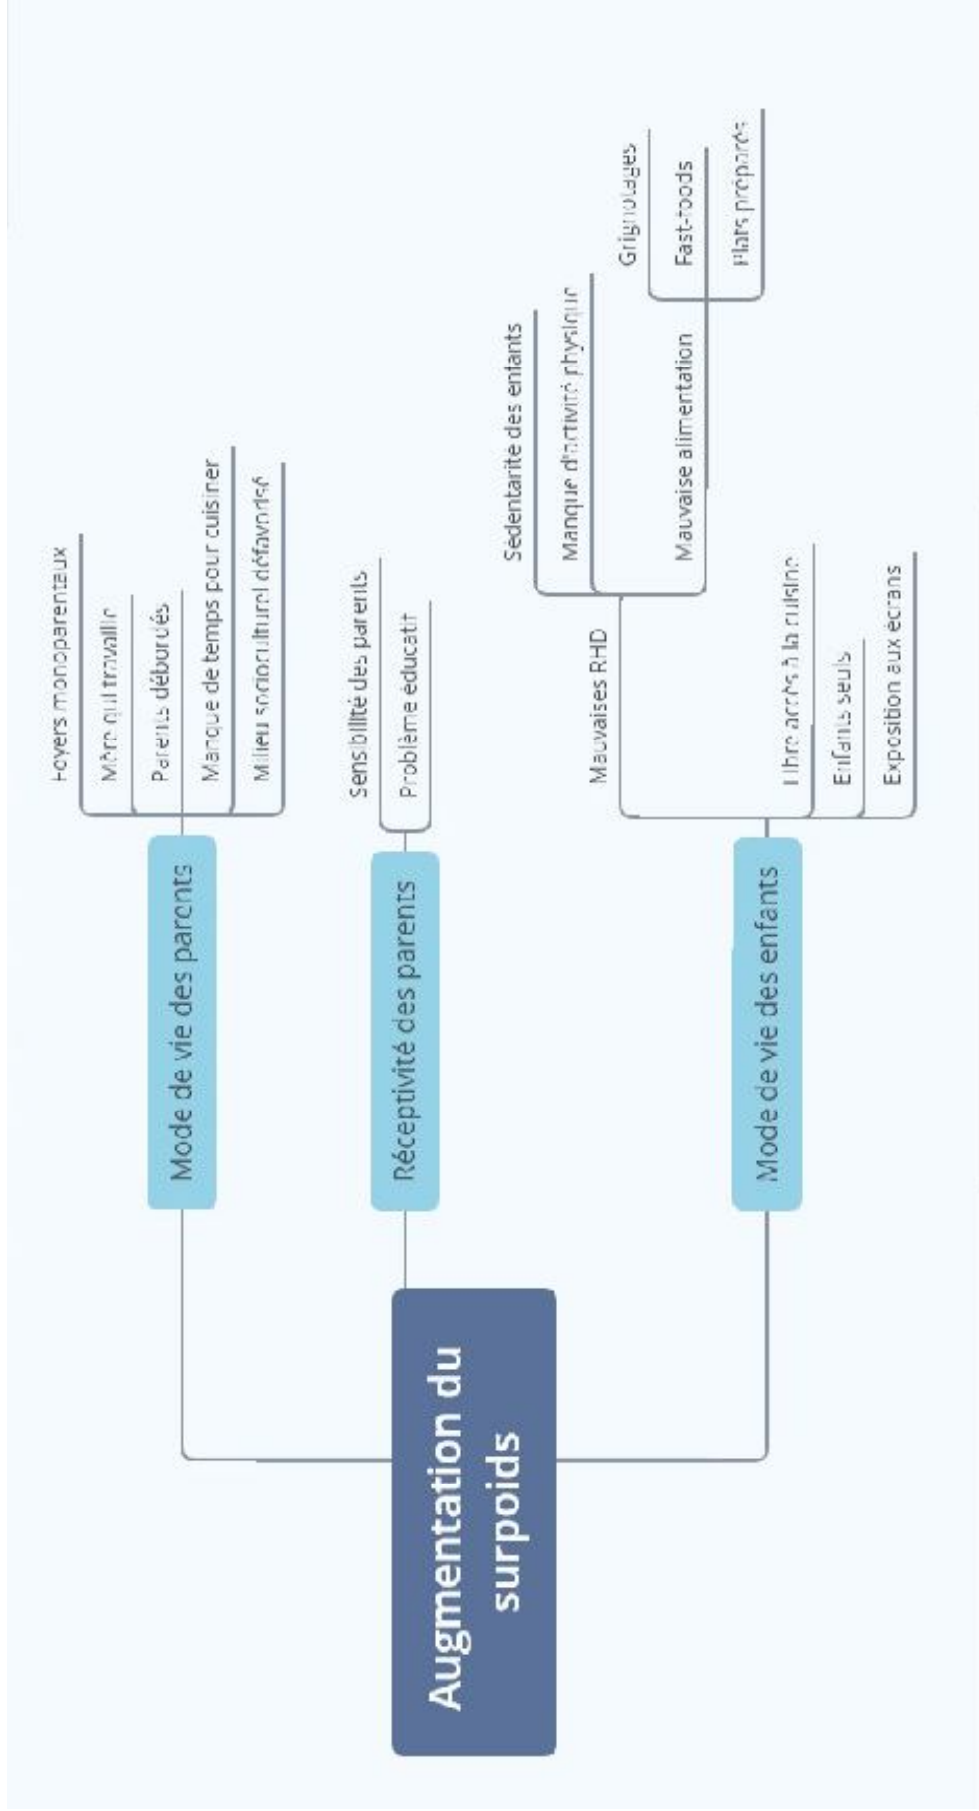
Augmentation du surpoids

Mode de vie des parents

Foyers monoparentaux

Mère qui travaille

Parents débordés

Manque de temps pour cuisiner

Milieu socioculturel défavorisé

Réceptivité des parents

Sensibilité des parents

Problème éducatif

Mode de vie des enfants

Mauvaises RHD

Sedentarité des enfants

Manque d'activité physique

Mauvaise alimentation

Grignotages

Fast-foods

Plats préparés

Libre accès à la cuisine

Enfants seuls

Exposition aux écrans